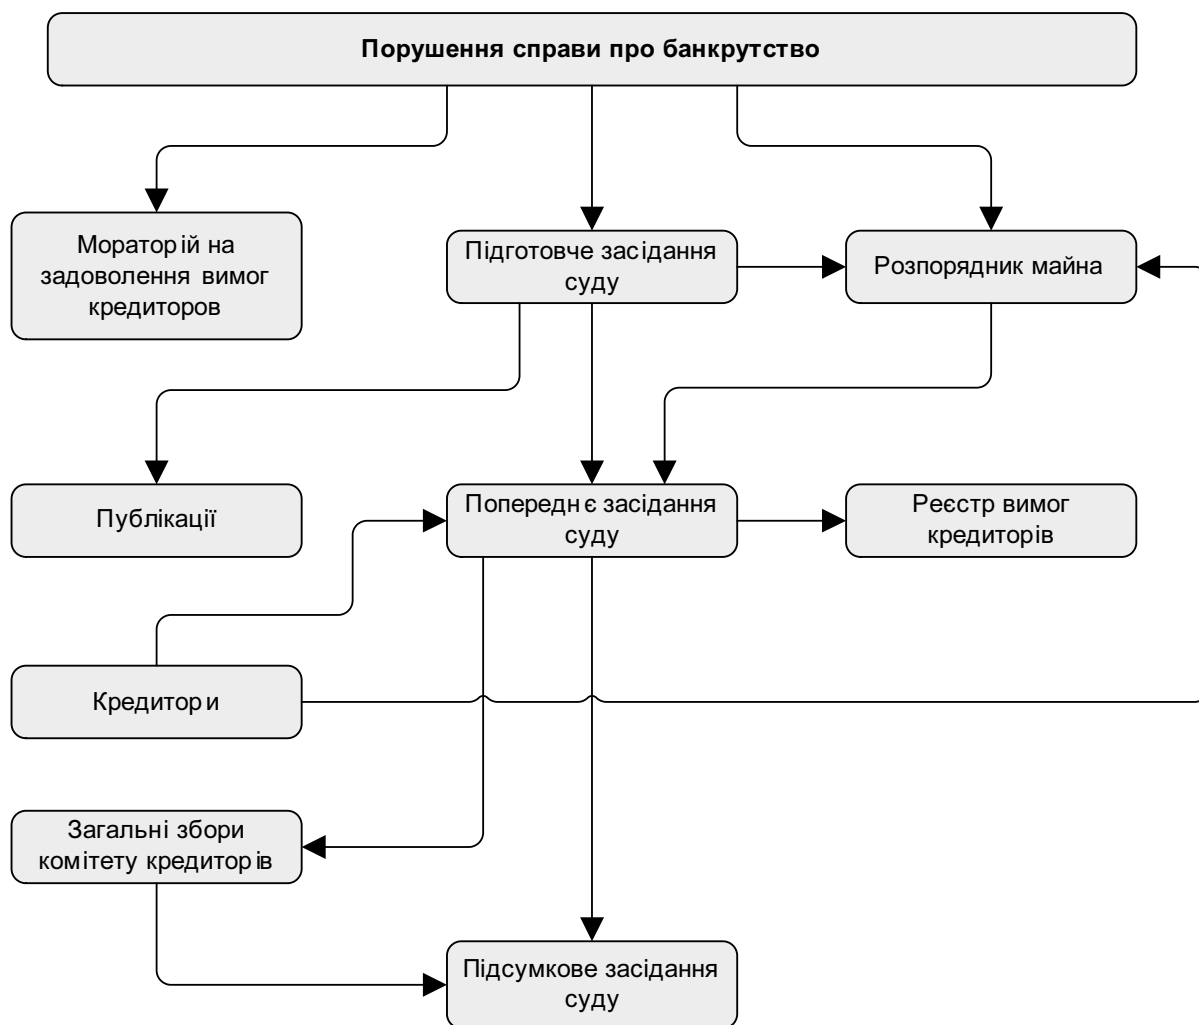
Порушення справи про банкрутство

Мораторій на задоволення вимог кредиторов

Підготовче засідання суду

Розпорядник майна

Публікації

Попереднє засідання суду

Реєстр вимог кредиторів

Кредитори

Загальні збори комітету кредиторів

Підсумкове засідання суду